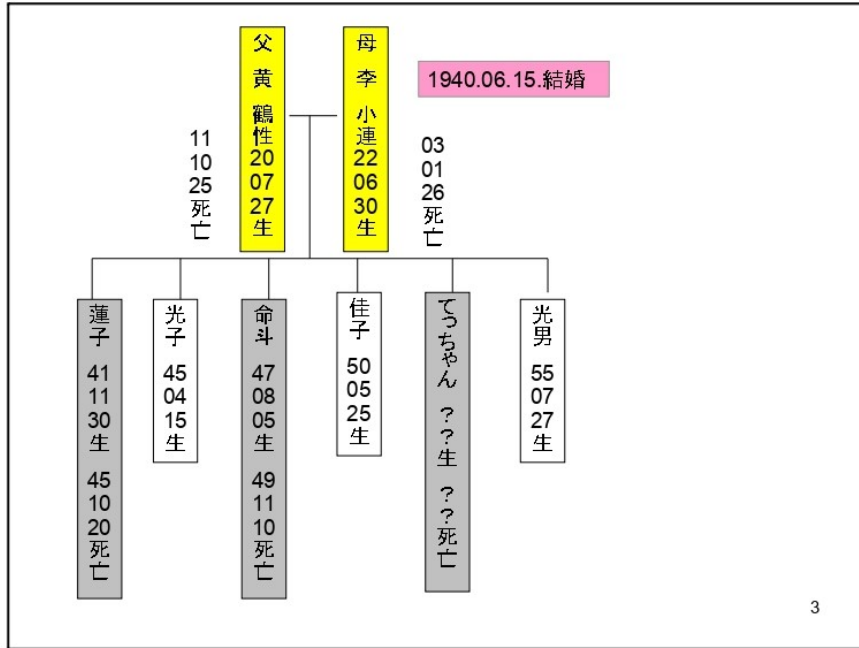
11 10 25 死亡

父 黄 鶴性 20 07 27 生

母 李 小連 22 06 30 生

03 01 26 死亡

1940.06.15.結婚

蓮子 41 11 30 生 45 10 20 死亡

光子 45 04 15 生

命斗 47 08 05 生 49 11 10 死亡

佳子 50 05 25 生

てっちゃん ?.?生 ?.?死亡

光男 55 07 27 生

3